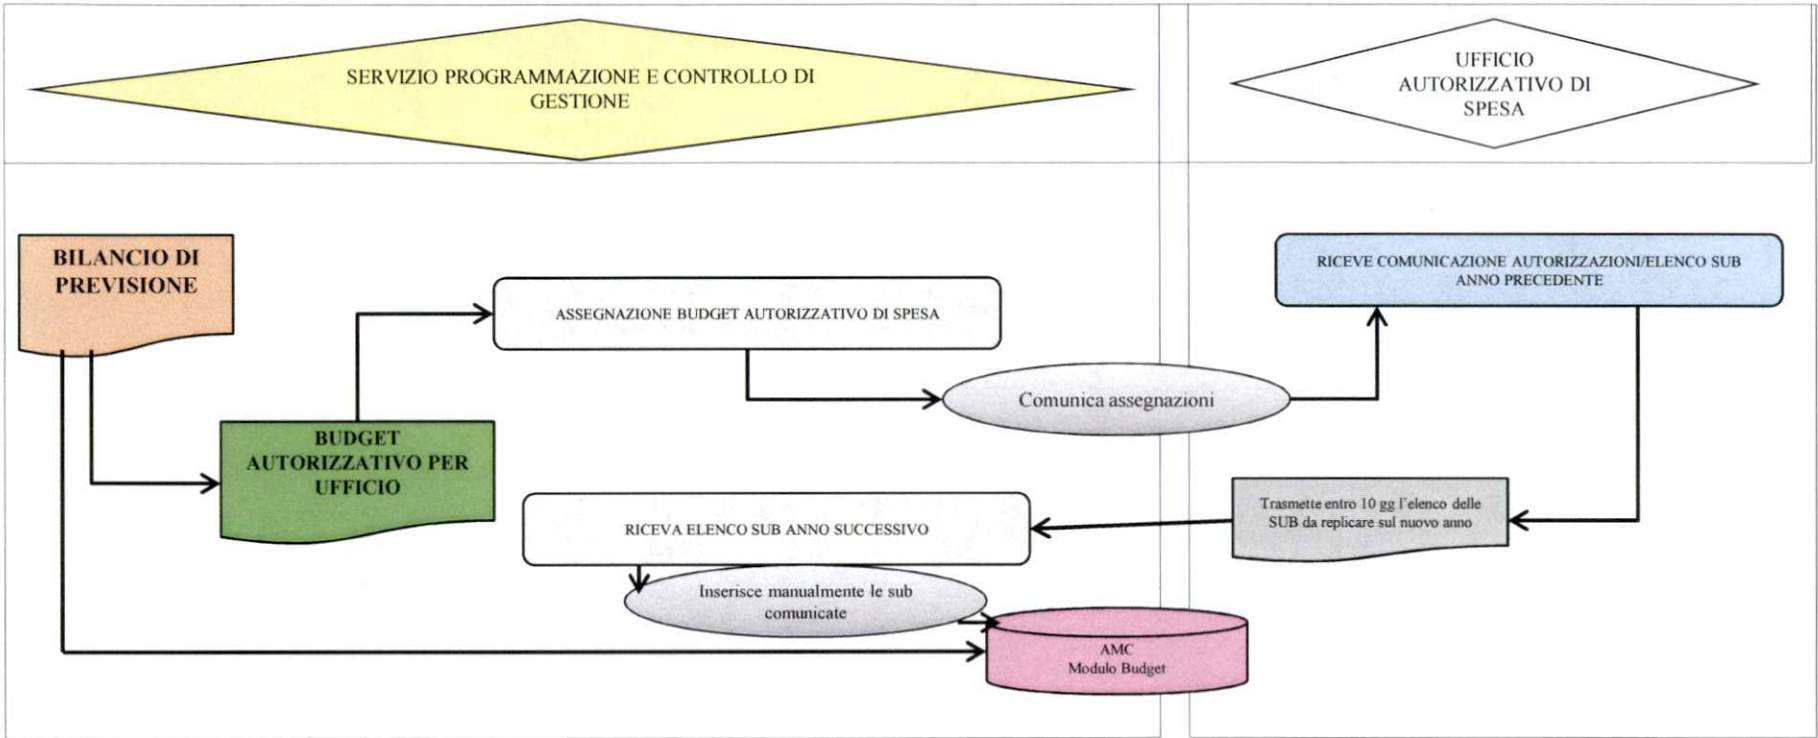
SERVIZIO PROGRAMMAZIONE E CONTROLLO DI GESTIONE

UFFICIO AUTORIZZATIVO DI SPESA

BILANCIO DI PREVISIONE

ASSEGNAZIONE BUDGET AUTORIZZATIVO DI SPESA

RICEVE COMUNICAZIONE AUTORIZZAZIONI/ELENCO SUB ANNO PRECEDENTE

Comunica assegnazioni

BUDGET AUTORIZZATIVO PER UFFICIO

Trasmette entro 10 gg l'elenco delle SUB da replicare sul nuovo anno

RICEVA ELENCO SUB ANNO SUCCESSIVO

Inserisce manualmente le sub comunicate

AMC
Modulo Budget